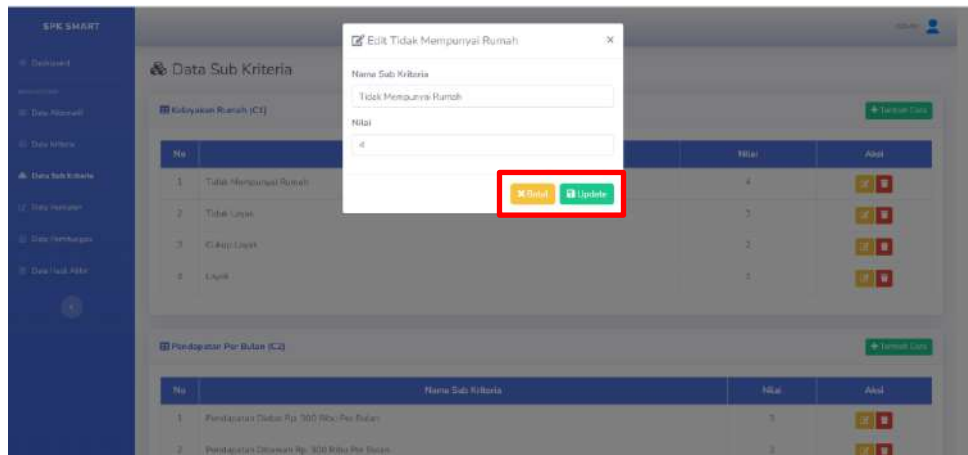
SPK SMART

Dashboard

Data Alternatif

Data Kriteria

Data Sub Kriteria

Data Penilaian

Data Perhitungan

Data Hasil Akhir

Admin

Data Sub Kriteria

Kebutuhan Rumah (C1)

+ Tambah Data

| No | | Nilai | Aksi |
|---|---|---|---|
| 1 | Tidak Mempunyai Rumah | 4 | |
| 2 | Tidak Layak | 3 | |
| 3 | Cukup Layak | 2 | |
| 4 | Layak | 1 | |

Edit Tidak Mempunyai Rumah ×

Nama Sub Kriteria

Tidak Mempunyai Rumah

Nilai

4

Batal Update

Pendapatan Per Bulan (C2)

+ Tambah Data

| No | Nama Sub Kriteria | Nilai | Aksi |
|---|---|---|---|
| 1 | Pendapatan Diatas Rp. 300 Ribu Per Bulan | 3 | |
| 2 | Pendapatan Dibawah Rp. 300 Ribu Per Bulan | 2 | |